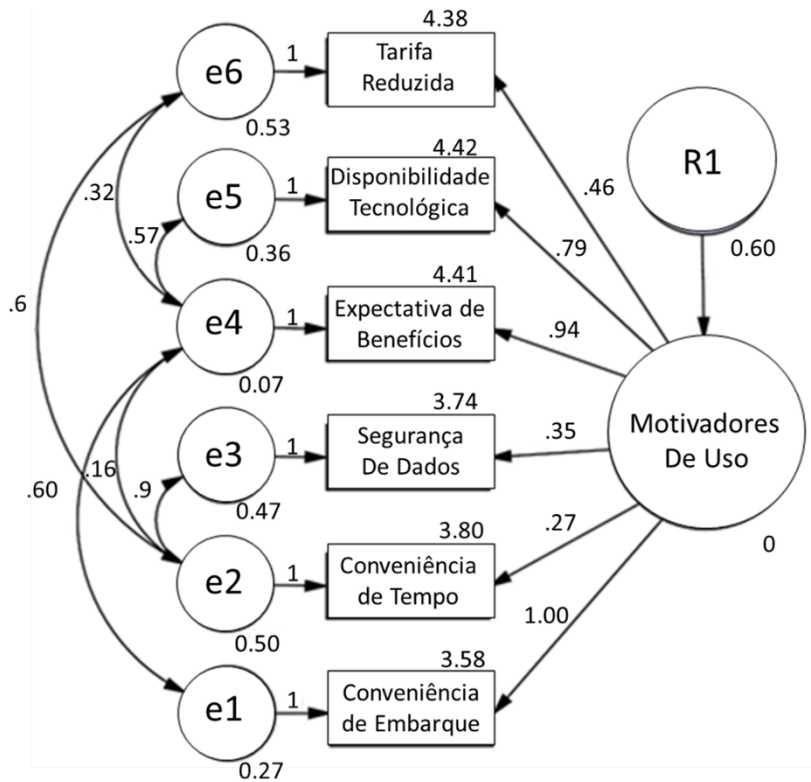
4.38
e6
1
Tarifa Reduzida
0.53
R1
.46
4.42
e5
1
Disponibilidade Tecnológica
.32
.57
0.36
.79
0.60
4.41
.6
e4
1
Expectativa de Benefícios
.94
0.07
3.74
Motivadores De Uso
e3
1
Segurança De Dados
.35
.16
.9
0.60
0.47
3.80
.27
0
e2
1
Conveniência de Tempo
0.50
1.00
3.58
e1
1
Conveniência de Embarque
0.27